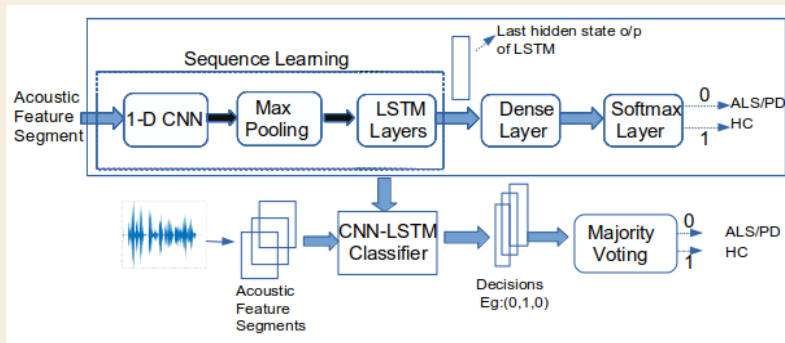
Last hidden state o/p of LSTM

Sequence Learning

Acoustic Feature Segment

1-D CNN

Max Pooling

LSTM Layers

Dense Layer

Softmax Layer

0

ALS/PD

HC

1

CNN-LSTM Classifier

Acoustic Feature Segments

Decisions Eg:(0,1,0)

Majority Voting

0

ALS/PD

1

HC